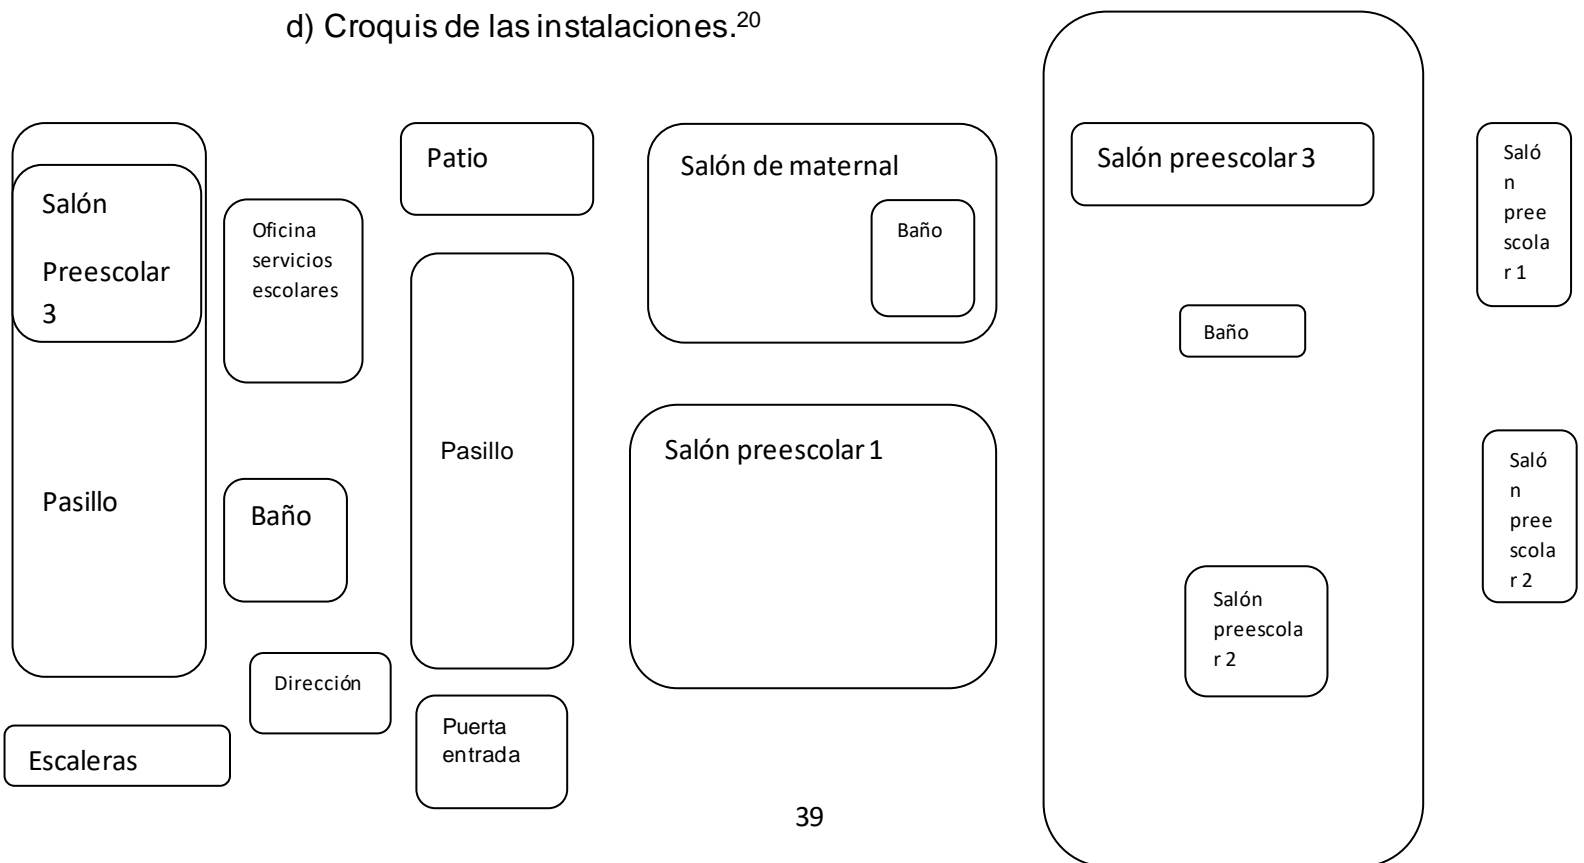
d) Croquis de las instalaciones.$^{20}$

Salón

Preescolar 3

Pasillo

Oficina servicios escolares

Baño

Dirección

Escaleras

Patio

Pasillo

Puerta entrada

Salón de maternal

Baño

Salón preescolar 1

Salón preescolar 3

Baño

Salón preescolar 2

Salón preescolar 1

Salón preescolar 2

39